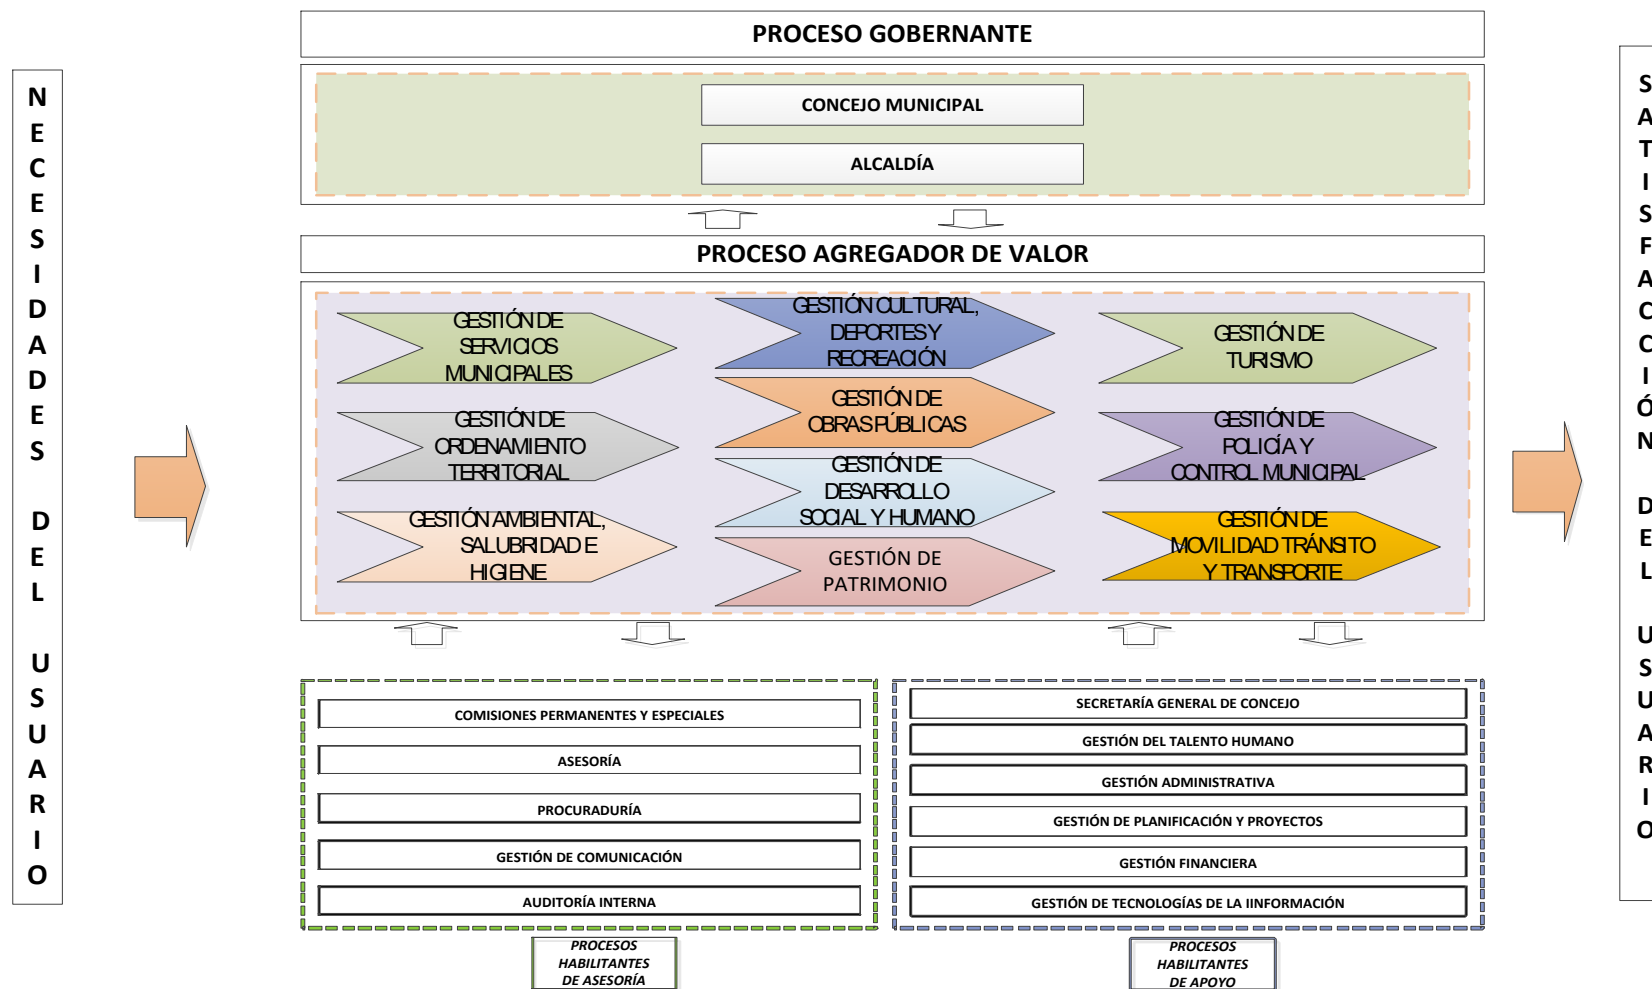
NECESIDADES DEL USUARIO

PROCESO GOBERNANTE

CONCEJO MUNICIPAL

ALCALDÍA

PROCESO AGREGADOR DE VALOR

GESTIÓN DE SERVICIOS MUNICIPALES

GESTIÓN CULTURAL, DEPORTES Y RECREACIÓN

GESTIÓN DE TURISMO

GESTIÓN DE ORDENAMIENTO TERRITORIAL

GESTIÓN DE OBRAS PÚBLICAS

GESTIÓN DE POLICÍA Y CONTROL MUNICIPAL

GESTIÓN DE DESARROLLO SOCIAL Y HUMANO

GESTIÓN AMBIENTAL, SALUBRIDAD E HIGIENE

GESTIÓN DE PATRIMONIO

GESTIÓN DE MOVILIDAD TRÁNSITO Y TRANSPORTE

COMISIONES PERMANENTES Y ESPECIALES

ASESORÍA

PROCURADURÍA

GESTIÓN DE COMUNICACIÓN

AUDITORÍA INTERNA

PROCESOS HABILITANTES DE ASESORÍA

SECRETARÍA GENERAL DE CONCEJO

GESTIÓN DEL TALENTO HUMANO

GESTIÓN ADMINISTRATIVA

GESTIÓN DE PLANIFICACIÓN Y PROYECTOS

GESTIÓN FINANCIERA

GESTIÓN DE TECNOLOGÍAS DE LA IINFORMACIÓN

PROCESOS HABILITANTES DE APOYO

SATISFACCIÓN DEL USUARIO